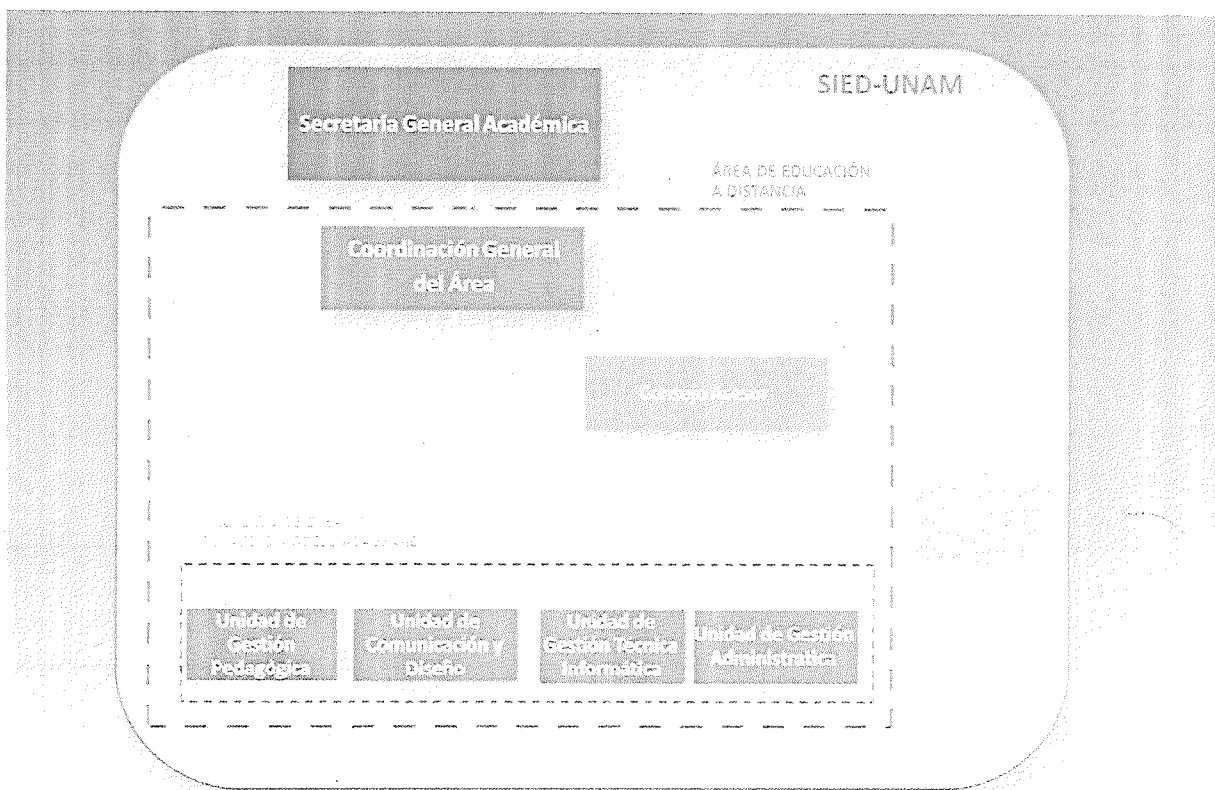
SIED-UNAM

Secretaría General Académica

ÁREA DE EDUCACIÓN A DISTANCIA

Coordinación General del Área

Consejo Asesor

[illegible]

Unidad de Gestión Pedagógica

Unidad de Comunicación y Diseño

Unidad de Gestión Técnica Informática

Unidad de Gestión Administrativa